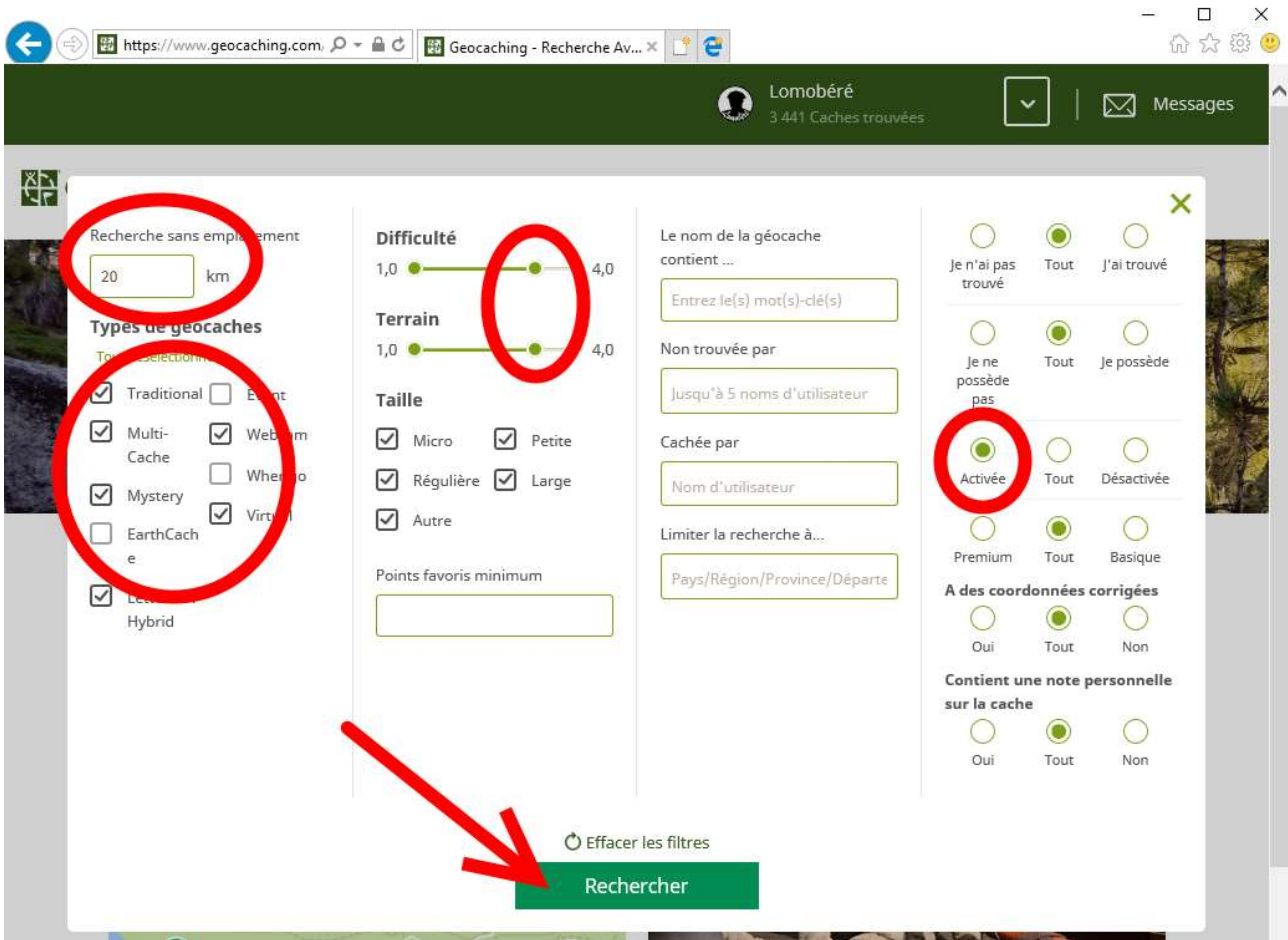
https://www.geocaching.com/

Geocaching - Recherche Av... ×

Lomobéré
3 441 Caches trouvées

Messages

Recherche sans empl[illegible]ement
20 km

Types de géocaches
To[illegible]

Traditional
E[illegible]nt
Multi-Cache
Web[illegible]m
Wher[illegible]o
Mystery
Virt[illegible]l
EarthCache
Le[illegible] Hybrid

Difficulté
1,0 4,0

Terrain
1,0 4,0

Taille
Micro
Petite
Régulière
Large
Autre

Points favoris minimum

Le nom de la géocache contient ...
Entrez le(s) mot(s)-clé(s)

Non trouvée par
Jusqu'à 5 noms d'utilisateur

Cachée par
Nom d'utilisateur

Limiter la recherche à...
Pays/Région/Province/Départe

Je n'ai pas trouvé
Tout
J'ai trouvé

Je ne possède pas
Tout
Je possède

Activée
Tout
Désactivée

Premium
Tout
Basique

A des coordonnées corrigées
Oui
Tout
Non

Contient une note personnelle sur la cache
Oui
Tout
Non

Effacer les filtres

Rechercher